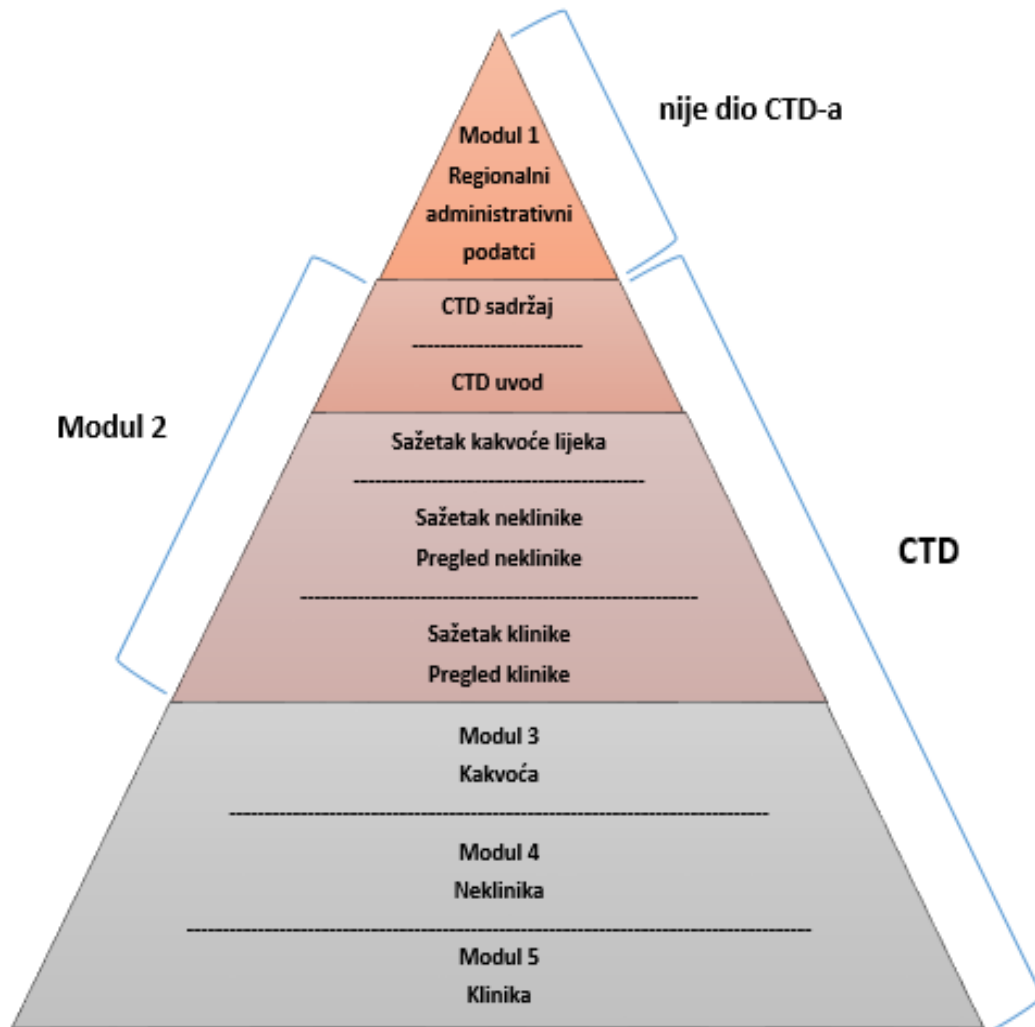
nije dio CTD-a

Modul 1
Regionalni administrativni podatci

CTD sadržaj

CTD uvod

Modul 2

Sažetak kakvoće lijeka

Sažetak neklinike
Pregled neklinike

Sažetak klinike
Pregled klinike

CTD

Modul 3
Kakvoća

Modul 4
Neklinika

Modul 5
Klinika